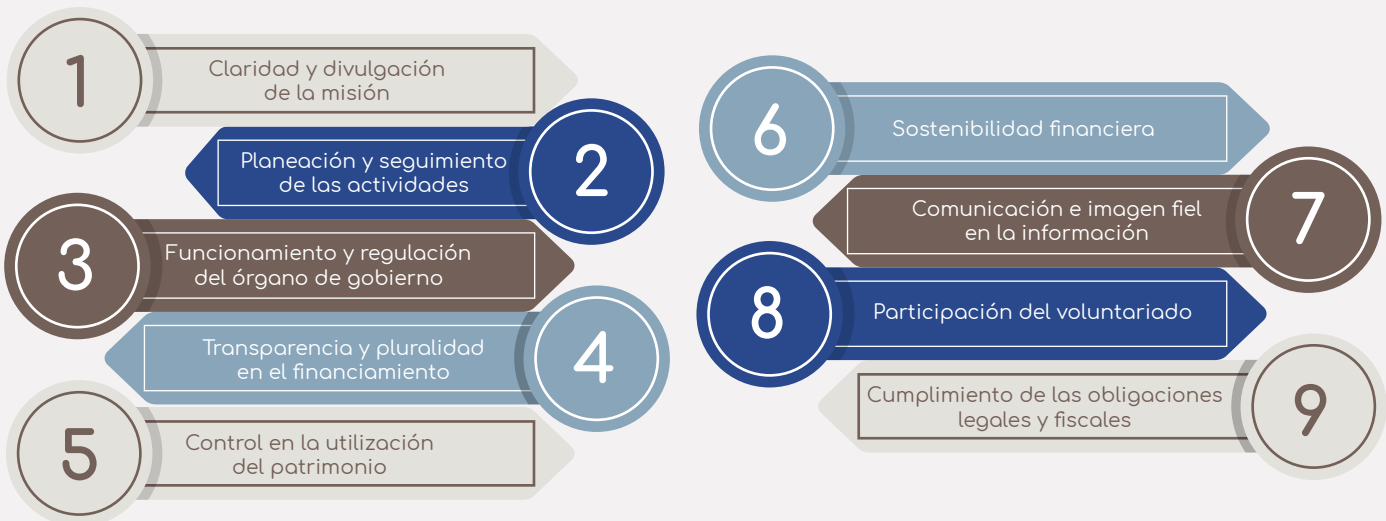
1
Claridad y divulgación de la misión

2
Planeación y seguimiento de las actividades

3
Funcionamiento y regulación del órgano de gobierno

4
Transparencia y pluralidad en el financiamiento

5
Control en la utilización del patrimonio

6
Sostenibilidad financiera

7
Comunicación e imagen fiel en la información

8
Participación del voluntariado

9
Cumplimiento de las obligaciones legales y fiscales